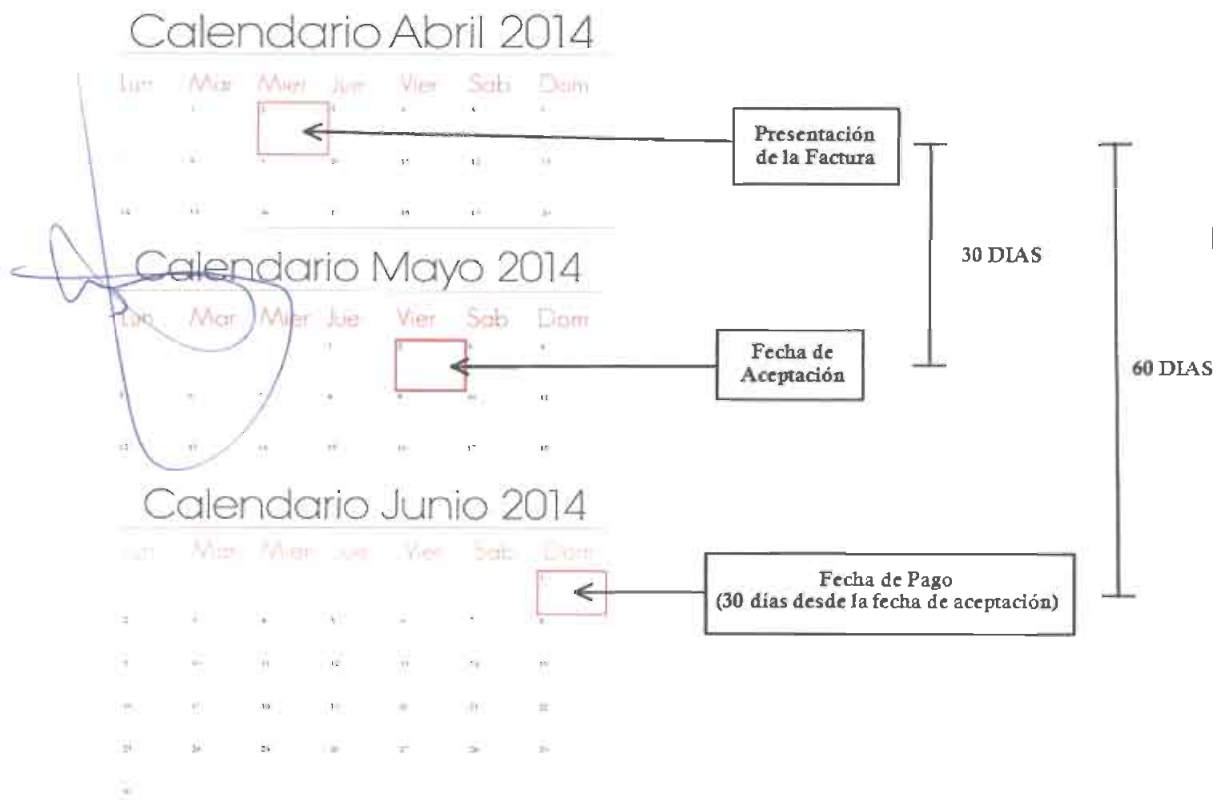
Calendario Abril 2014

| Lun | Mar | Mier | Jue | Vier | Sab | Dom |
|---|---|---|---|---|---|---|

Presentación de la Factura

30 DIAS

Calendario Mayo 2014

| Lun | Mar | Mier | Jue | Vier | Sab | Dom |
|---|---|---|---|---|---|---|

Fecha de Aceptación

60 DIAS

Calendario Junio 2014

| Lun | Mar | Mier | Jue | Vier | Sab | Dom |
|---|---|---|---|---|---|---|

Fecha de Pago (30 días desde la fecha de aceptación)